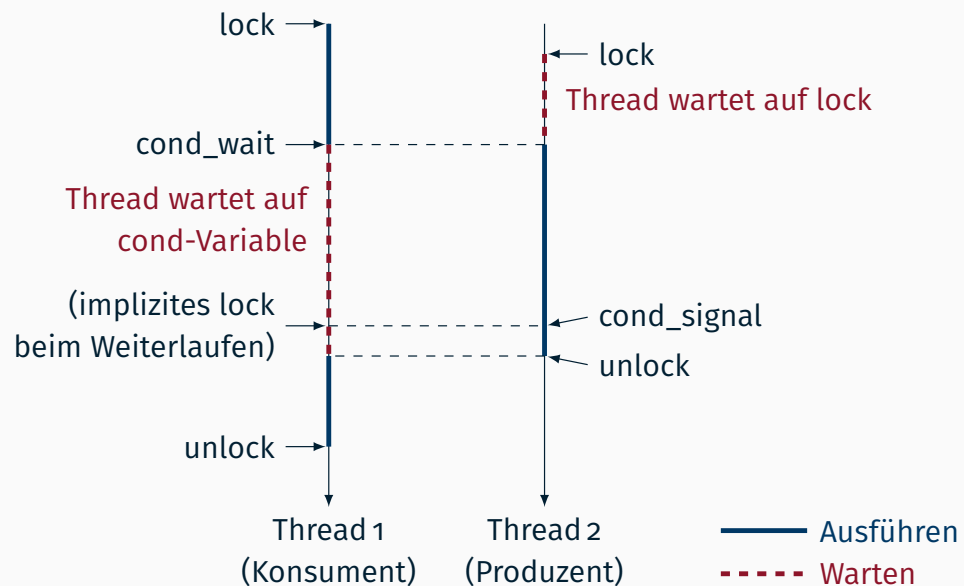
lock

lock

Thread wartet auf lock

cond_wait

Thread wartet auf cond-Variable

(implizites lock beim Weiterlaufen)

cond_signal

unlock

unlock

Thread 1 (Konsument)

Thread 2 (Produzent)

Ausführen

Warten